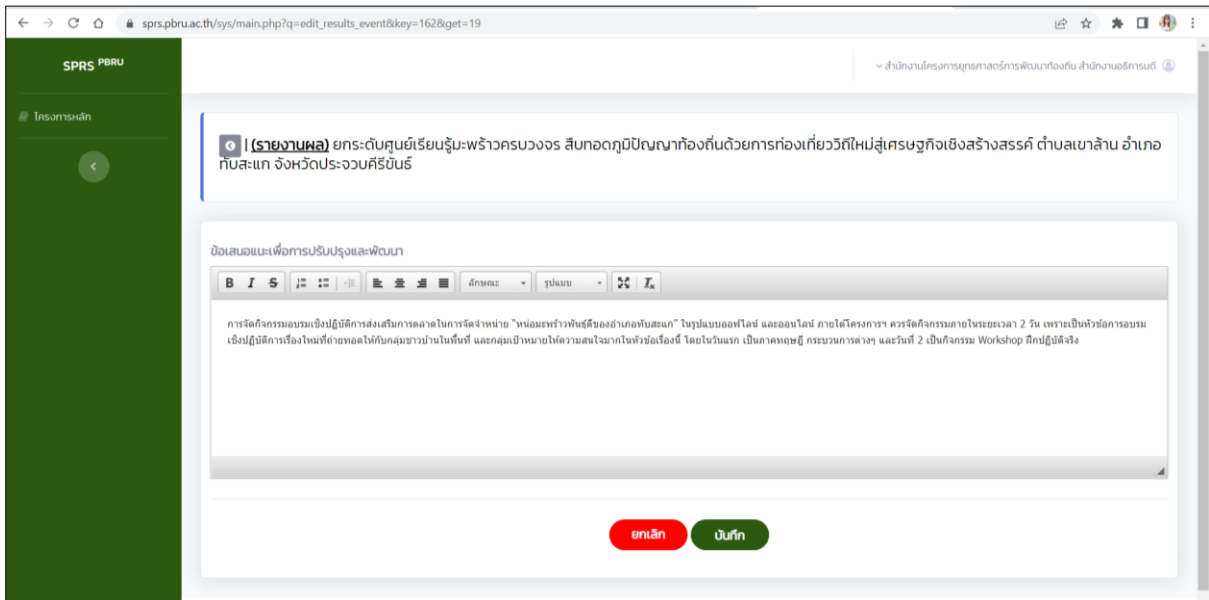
sprs.pbru.ac.th/sys/main.php?q=edit_results_event&key=162&get=19

SPRS PBRU

โครงการหลัก

สำนักงานโครงการยุทธศาสตร์การพัฒนาท้องถิ่น สำนักงานอธิการบดี

| (รายงานผล) ยกระดับศูนย์เรียนรู้มะพร้าวครบวงจร สืบทอดภูมิปัญญาท้องถิ่นด้วยการท่องเที่ยววิถีใหม่สู่เศรษฐกิจเชิงสร้างสรรค์ ตำบลเขาล้าน อำเภอทับสะแก จังหวัดประจวบคีรีขันธ์

ข้อเสนอแนะเพื่อการปรับปรุงและพัฒนา

B I S ลักษณะ รูปแบบ

การจัดกิจกรรมอบรมเชิงปฏิบัติการส่งเสริมการตลาดในการจัดจำหน่าย "หม่อมะพร้าวพันธุ์ดีของอำเภอทับสะแก" ในรูปแบบออฟไลน์ และออนไลน์ ภายใต้โครงการฯ ควรจัดกิจกรรมภายในระยะเวลา 2 วัน เพราะเป็นหัวข้อการอบรมเชิงปฏิบัติการเรื่องใหม่ที่ถ่ายทอดให้กับกลุ่มชาวบ้านในพื้นที่ และกลุ่มเป้าหมายให้ความสนใจมากในหัวข้อเรื่องนี้ โดยในวันแรก เป็นภาคทฤษฎี กระบวนการต่างๆ และวันที่ 2 เป็นกิจกรรม Workshop ฝึกปฏิบัติจริง

ยกเลิก

บันทึก